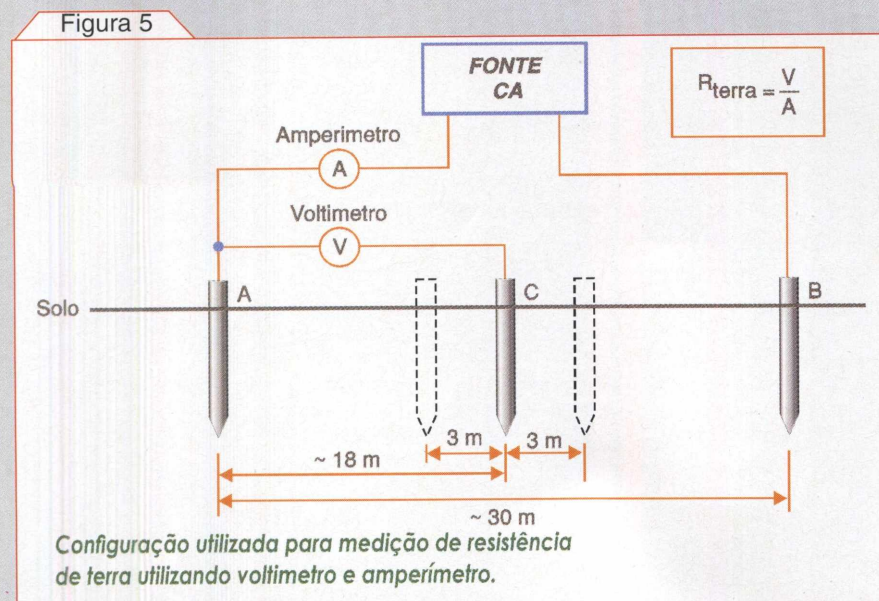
Figura 5

FONTE CA

$R_{terra} = \frac{V}{A}$

Amperimetro

A

Voltimetro

V

Solo

A

C

B

3 m

3 m

~ 18 m

~ 30 m

Configuração utilizada para medição de resistência de terra utilizando voltimetro e amperímetro.